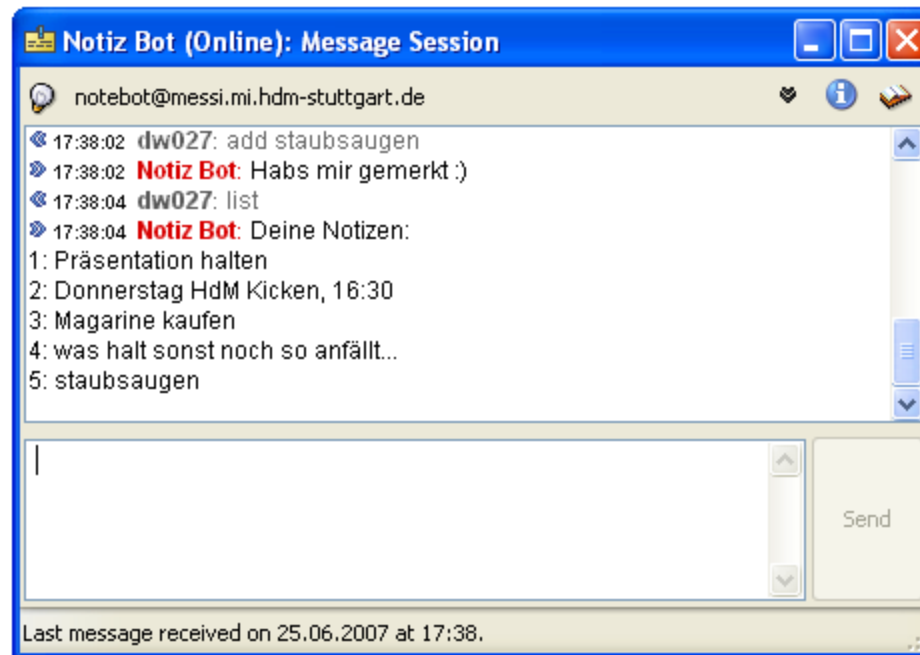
Notiz Bot (Online): Message Session

notebot@messi.mi.hdm-stuttgart.de

17:38:02 dw027: add staubsaugen
17:38:02 Notiz Bot: Habs mir gemerkt :)
17:38:04 dw027: list
17:38:04 Notiz Bot: Deine Notizen:
1: Präsentation halten
2: Donnerstag HdM Kicken, 16:30
3: Magarine kaufen
4: was halt sonst noch so anfällt...
5: staubsaugen

Send

Last message received on 25.06.2007 at 17:38.